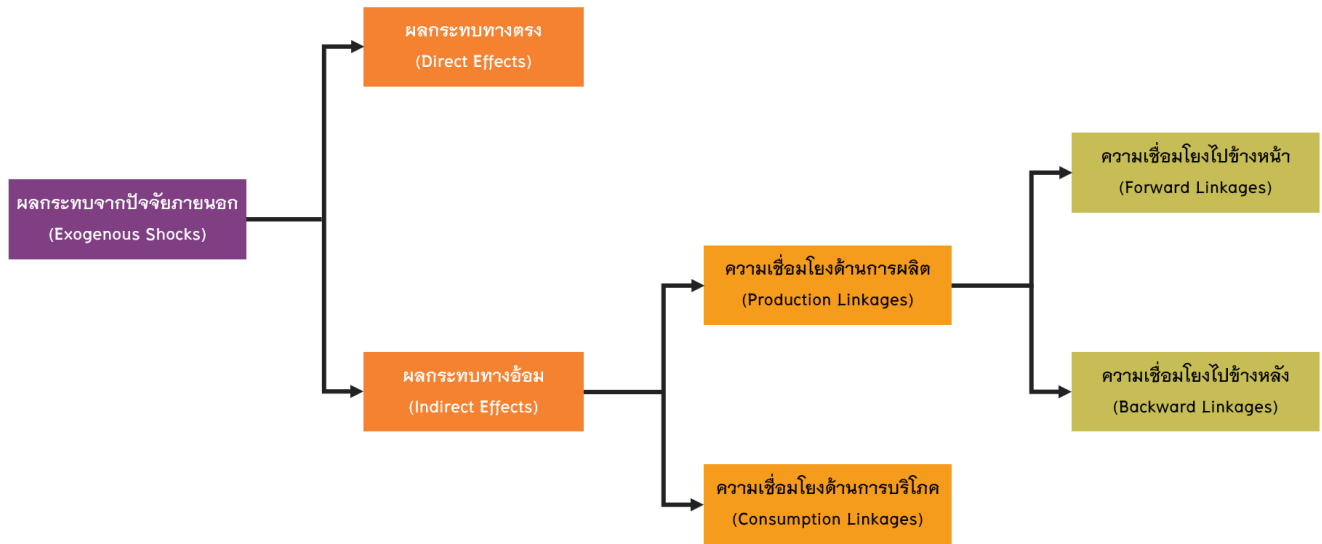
ผลกระทบจากปัจจัยภายนอก
(Exogenous Shocks)

ผลกระทบทางตรง
(Direct Effects)

ผลกระทบทางอ้อม
(Indirect Effects)

ความเชื่อมโยงด้านการผลิต
(Production Linkages)

ความเชื่อมโยงด้านการบริโภค
(Consumption Linkages)

ความเชื่อมโยงไปข้างหน้า
(Forward Linkages)

ความเชื่อมโยงไปข้างหลัง
(Backward Linkages)